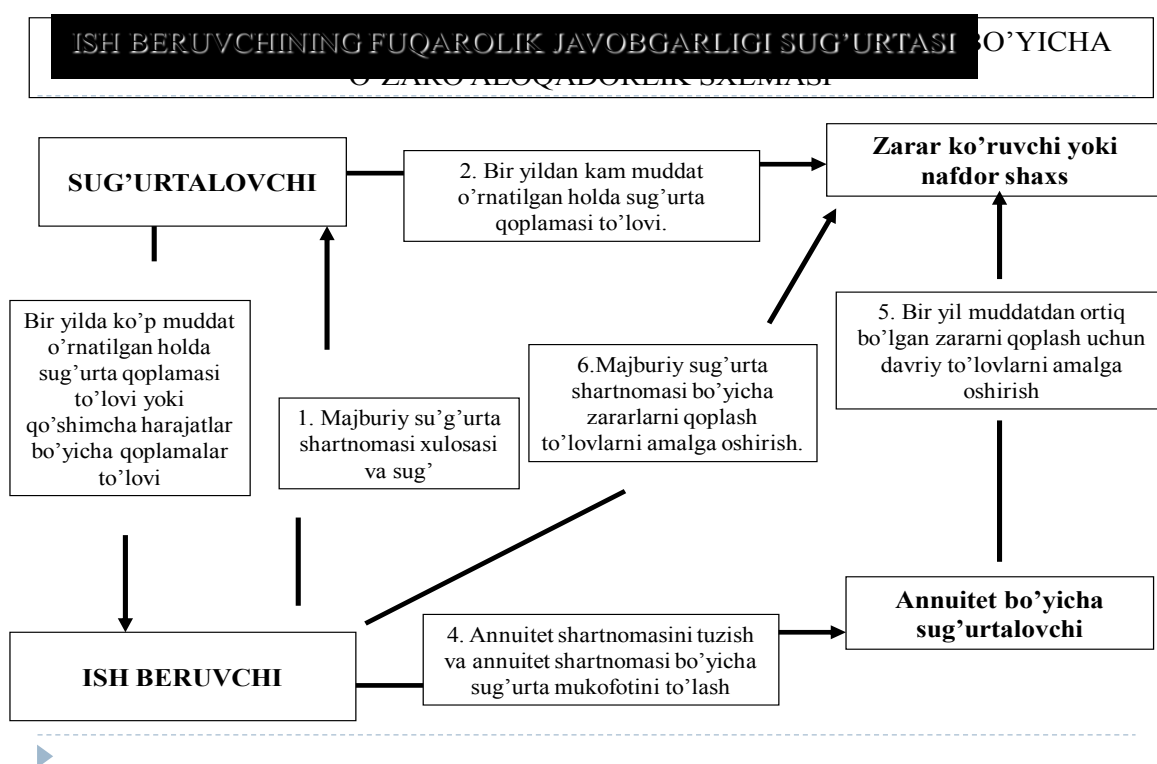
ISH BERUVCHINING FUQAROLIK JAVOBGARLIGI SUG'URTASI BO'YICHA O'ZARO ALOQADORLIK SXEMASI

SUG'URTALOVCHI

2. Bir yildan kam muddat o'rnatilgan holda sug'urta qoplamasi to'lovi.

Zarar ko'ruvchi yoki nafdor shaxs

Bir yilda ko'p muddat o'rnatilgan holda sug'urta qoplamasi to'lovi yoki qo'shimcha harajatlar bo'yicha qoplamalar to'lovi

1. Majburiy su'g'urta shartnomasi xulosasi va sug'

6.Majburiy sug'urta shartnomasi bo'yicha zararlarni qoplash to'lovlarni amalga oshirish.

5. Bir yil muddatdan ortiq bo'lgan zararni qoplash uchun davriy to'lovlarni amalga oshirish

ISH BERUVCHI

4. Annuitet shartnomasini tuzish va annuitet shartnomasi bo'yicha sug'urta mukofotini to'lash

Annuitet bo'yicha sug'urtalovchi